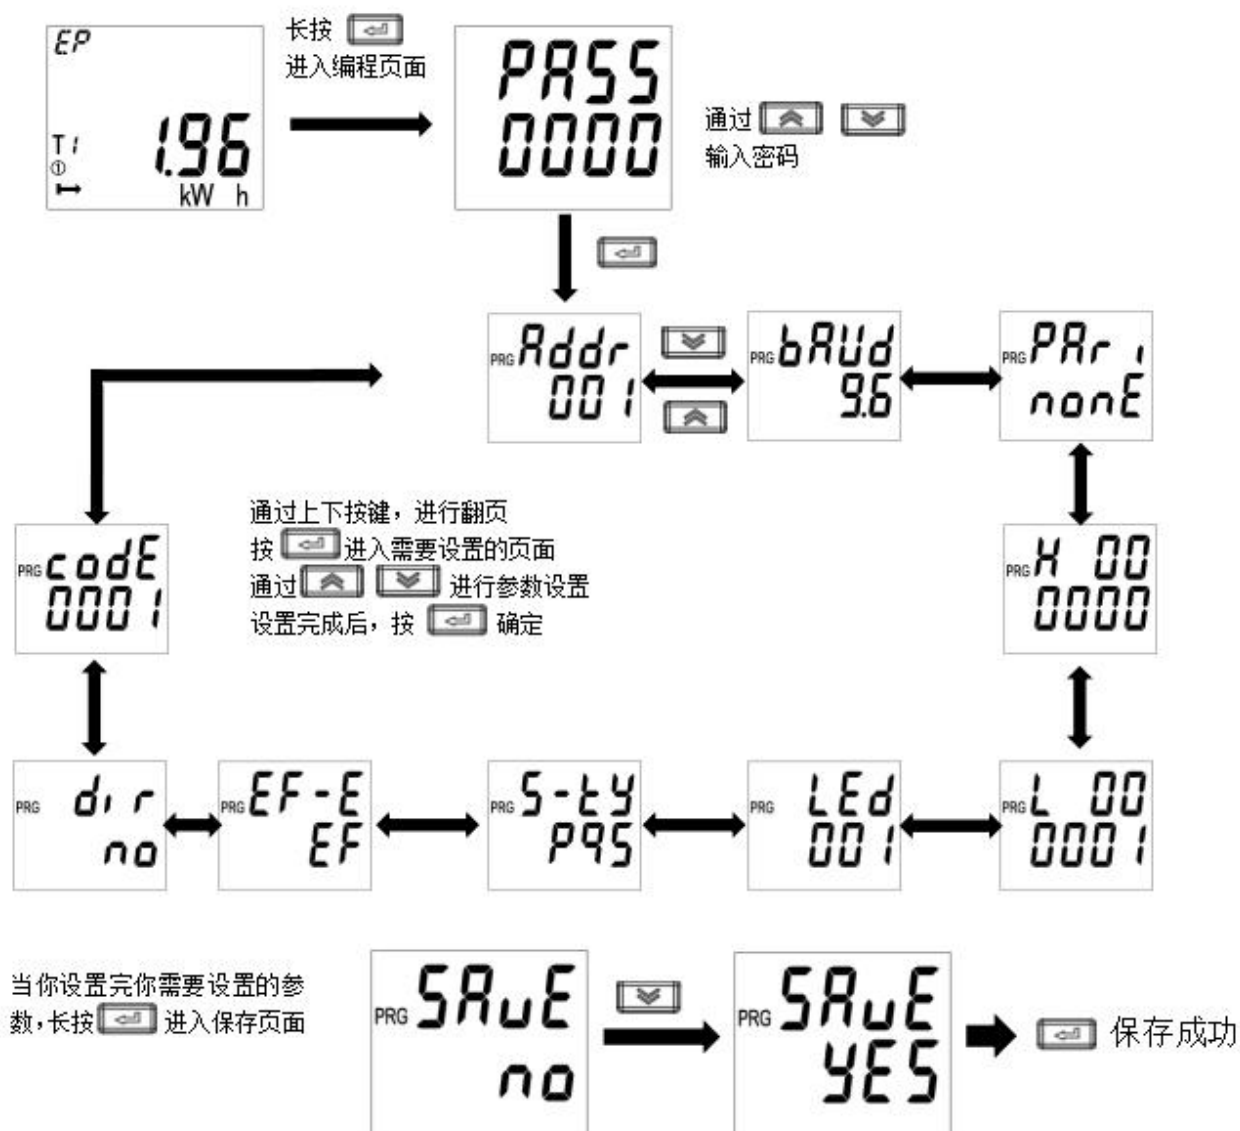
EP
T1
1.96
kW h

长按
进入编程页面

PASS
0000

通过
输入密码

PRG Addr
001

PRG bAUd
9.6

PRG PAri
nonE

通过上下按键，进行翻页
按 进入需要设置的页面
通过 进行参数设置
设置完成后，按 确定

PRG codE
0001

PRG H 00
0000

PRG dir
no

PRG EF-E
EF

PRG S-tY
P95

PRG LEd
001

PRG L 00
0001

当你设置完你需要设置的参数，长按 进入保存页面

PRG SAuE
no

PRG SAuE
YES

保存成功